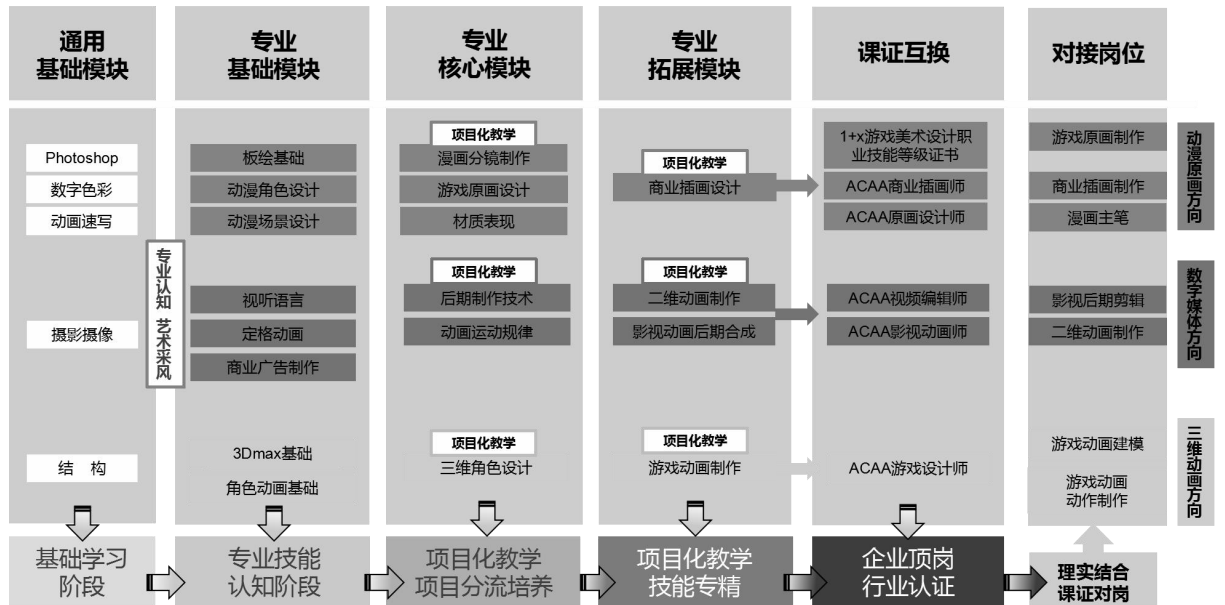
通用
基础模块

专业
基础模块

专业
核心模块

专业
拓展模块

课证互换

对接岗位

Photoshop
数字色彩
动画速写
摄影摄像
结　构

专业认知　艺术采风

板绘基础
动漫角色设计
动漫场景设计
视听语言
定格动画
商业广告制作
3Dmax基础
角色动画基础

项目化教学
漫画分镜制作
游戏原画设计
材质表现
项目化教学
后期制作技术
动画运动规律
项目化教学
三维角色设计

项目化教学
商业插画设计
项目化教学
二维动画制作
影视动画后期合成
项目化教学
游戏动画制作

1+x游戏美术设计职业技能等级证书
ACAA商业插画师
ACAA原画设计师
ACAA视频编辑师
ACAA影视动画师
ACAA游戏设计师

游戏原画制作
商业插画制作
漫画主笔
影视后期剪辑
二维动画制作
游戏动画建模
游戏动画动作制作

动漫原画方向
数字媒体方向
三维动画方向

基础学习阶段
专业技能认知阶段
项目化教学项目分流培养
项目化教学技能专精
企业顶岗行业认证
理实结合课证对岗